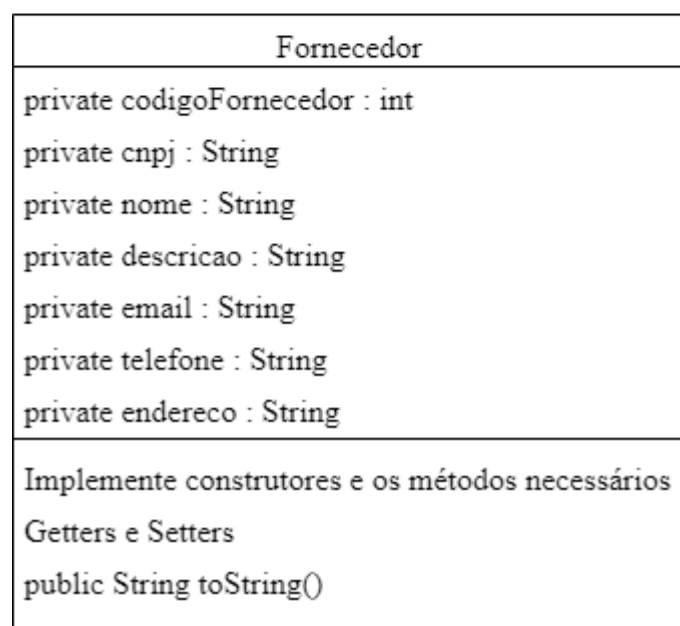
Fornecedor

private codigoFornecedor : int
private cnpj : String
private nome : String
private descricao : String
private email : String
private telefone : String
private endereco : String

Implemente construtores e os métodos necessários
Getters e Setters
public String toString()